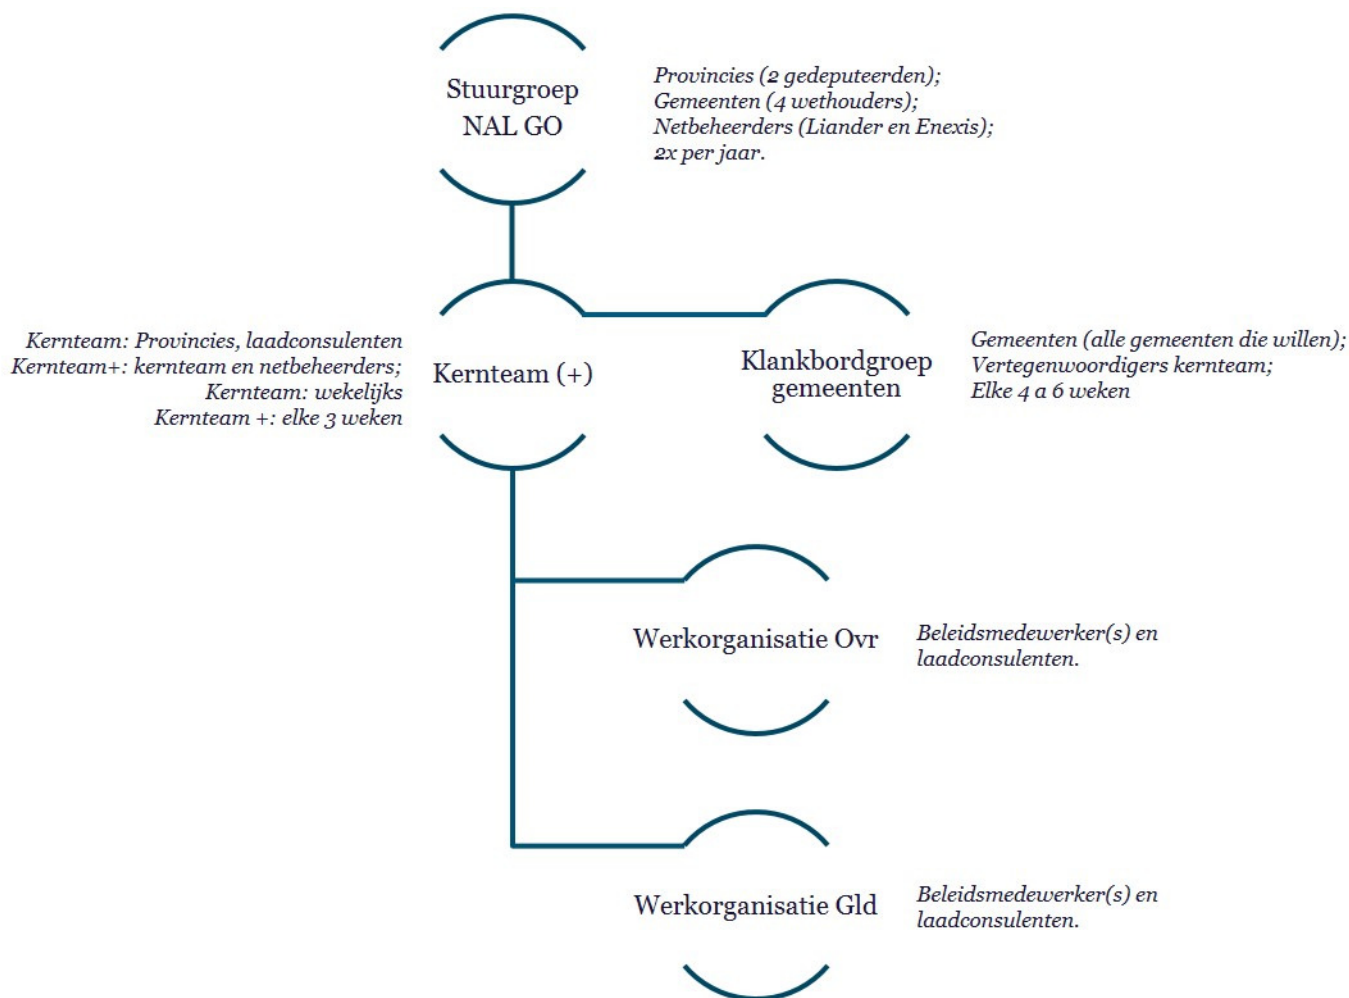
Stuurgroep NAL GO

Provincies (2 gedeputeerden);
Gemeenten (4 wethouders);
Netbeheerders (Liander en Enexis);
2x per jaar.

Kernteam: Provincies, laadconsulenten
Kernteam+: kernteam en netbeheerders;
Kernteam: wekelijks
Kernteam +: elke 3 weken

Kernteam (+)

Klankbordgroep gemeenten

Gemeenten (alle gemeenten die willen);
Vertegenwoordigers kernteam;
Elke 4 a 6 weken

Werkorganisatie Ovr

Beleidsmedewerker(s) en laadconsulenten.

Werkorganisatie Gld

Beleidsmedewerker(s) en laadconsulenten.